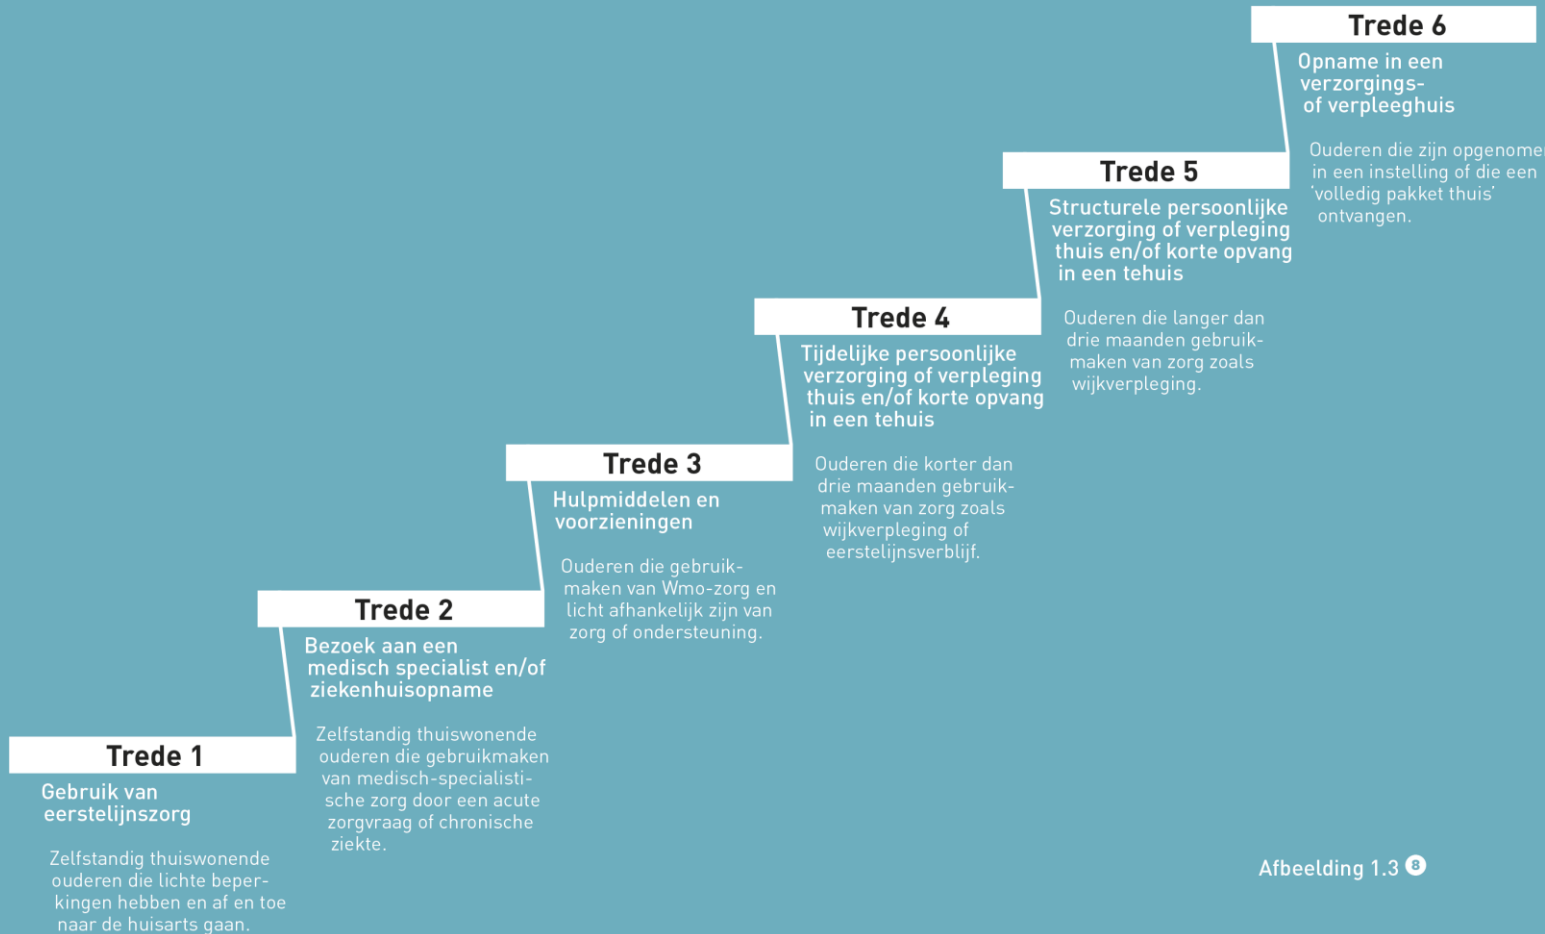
Trede 1
Gebruik van eerstelijnszorg

Zelfstandig thuiswonende ouderen die lichte beperkingen hebben en af en toe naar de huisarts gaan.

Trede 2
Bezoek aan een medisch specialist en/of ziekenhuisopname

Zelfstandig thuiswonende ouderen die gebruikmaken van medisch-specialistische zorg door een acute zorgvraag of chronische ziekte.

Trede 3
Hulpmiddelen en voorzieningen

Ouderen die gebruikmaken van Wmo-zorg en licht afhankelijk zijn van zorg of ondersteuning.

Trede 4
Tijdelijke persoonlijke verzorging of verpleging thuis en/of korte opvang in een tehuis

Ouderen die korter dan drie maanden gebruikmaken van zorg zoals wijkverpleging of eerstelijnsverblijf.

Trede 5
Structurele persoonlijke verzorging of verpleging thuis en/of korte opvang in een tehuis

Ouderen die langer dan drie maanden gebruikmaken van zorg zoals wijkverpleging.

Trede 6
Opname in een verzorgings- of verpleeghuis

Ouderen die zijn opgenome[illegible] in een instelling of die een 'volledig pakket thuis' ontvangen.

Afbeelding 1.3 8